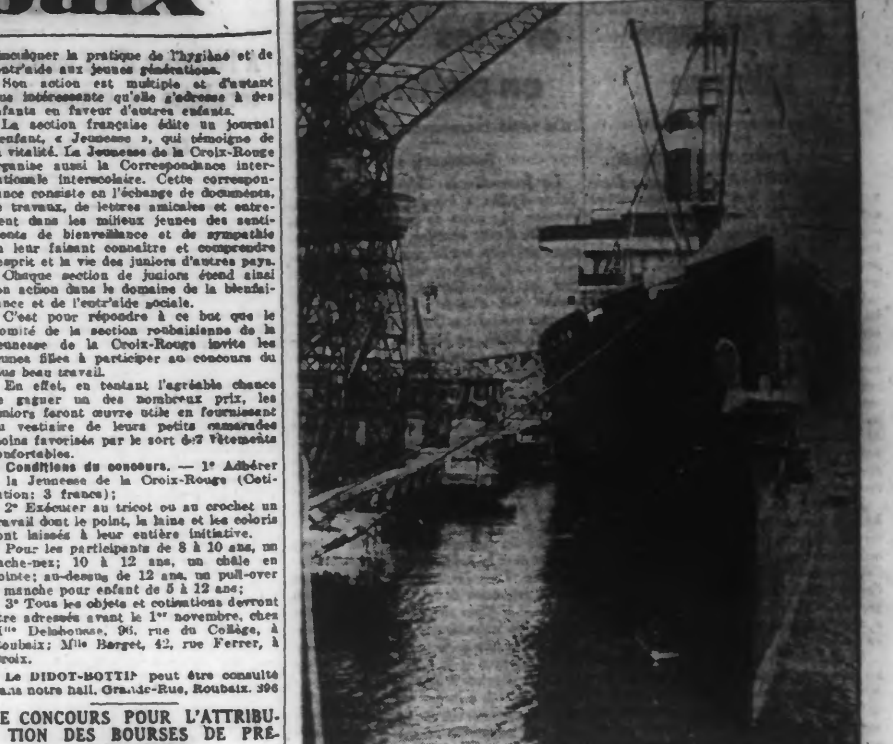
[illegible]baix

inculquer la pratique de l'hygiène et de l'entr'aide aux jeunes générations.

Son action est multiple et d'autant plus intéressante qu'elle s'adresse à des enfants en faveur d'autres enfants.

La section française édite un journal d'enfant, « Jeunesse », qui témoigne de sa vitalité. La Jeunesse de la Croix-Rouge organise aussi la Correspondance interscolaire internationale. Cette correspondance consiste en l'échange de documents, de travaux, de lettres amicales et entretient dans les milieux jeunes des sentiments de bienveillance et de sympathie en leur faisant connaître et comprendre l'esprit et la vie des juniors d'autres pays.

Chaque section de juniors étend ainsi son action dans le domaine de la bienfaisance et de l'entr'aide sociale.

C'est pour répondre à ce but que le Comité de la section roubaisienne de la Jeunesse de la Croix-Rouge invite les jeunes filles à participer au concours du plus beau travail.

En effet, en tentant l'agréable chance de gagner un des nombreux prix, les juniors feront œuvre utile en fournissant au vestiaire de leurs petits camarades moins favorisés par le sort des vêtements confortables.

Conditions du concours. — 1° Adhérer à la Jeunesse de la Croix-Rouge (Cotisation: 3 francs);

2° Exécuter au tricot ou au crochet un travail dont le point, la laine et les coloris sont laissés à leur entière initiative.

Pour les participants de 8 à 10 ans, un cache-nez; 10 à 12 ans, un châle en pointe; au-dessus de 12 ans, un pull-over à manche pour enfant de 5 à 12 ans;

3° Tous les objets et cotisations devront être adressés avant le 1er novembre, chez Mlle Delahousse, 96, rue du Collège, à Roubaix; Mlle Berget, 42, rue Ferrer, à Croix.

Le DIDOT-BOTTIN peut être consulté dans notre hall, Grande-Rue, Roubaix. 396

LE CONCOURS POUR L'ATTRIBUTION DES BOURSES DE PRÉ-